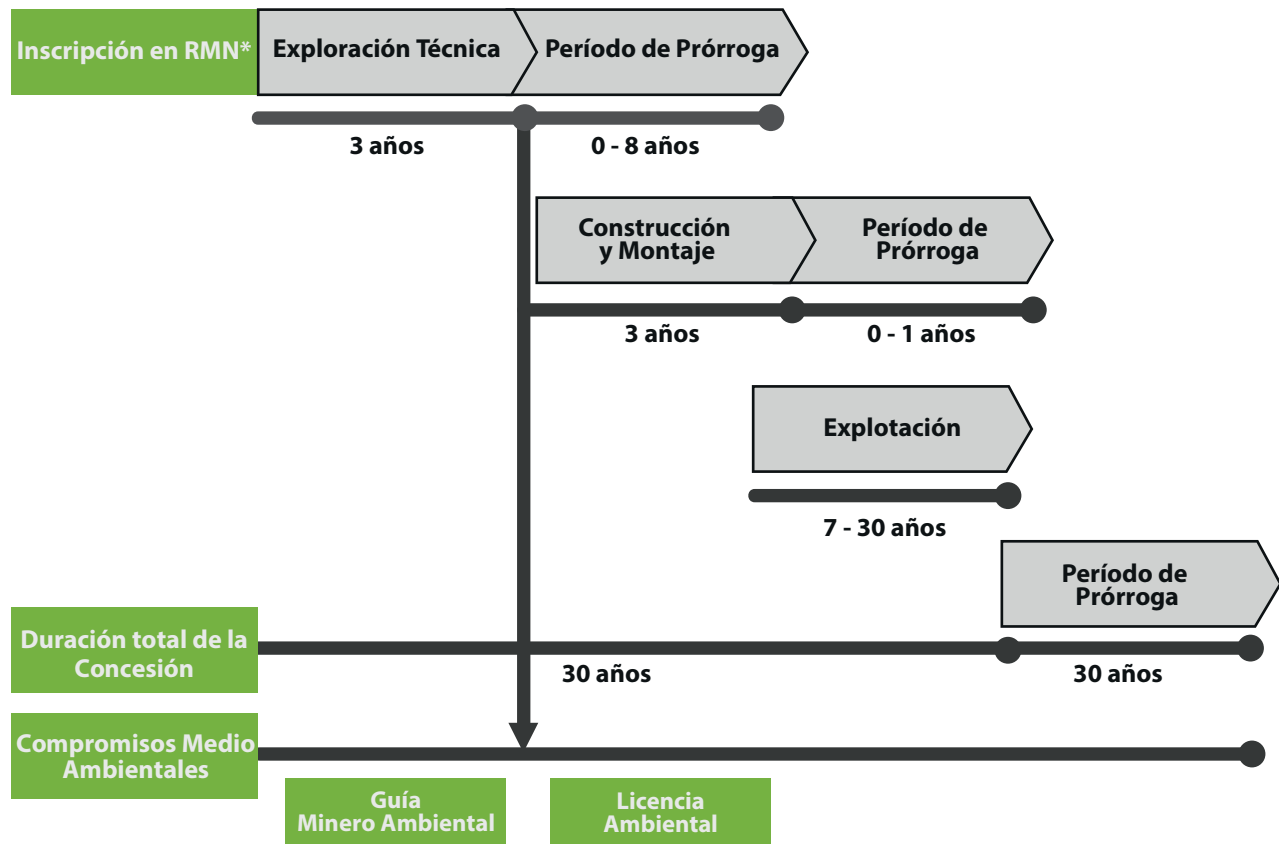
Inscripción en RMN*

Exploración Técnica

Período de Prórroga

3 años

0 - 8 años

Construcción y Montaje

Período de Prórroga

3 años

0 - 1 años

Explotación

7 - 30 años

Período de Prórroga

Duración total de la Concesión

30 años

30 años

Compromisos Medio Ambientales

Guía Minero Ambiental

Licencia Ambiental